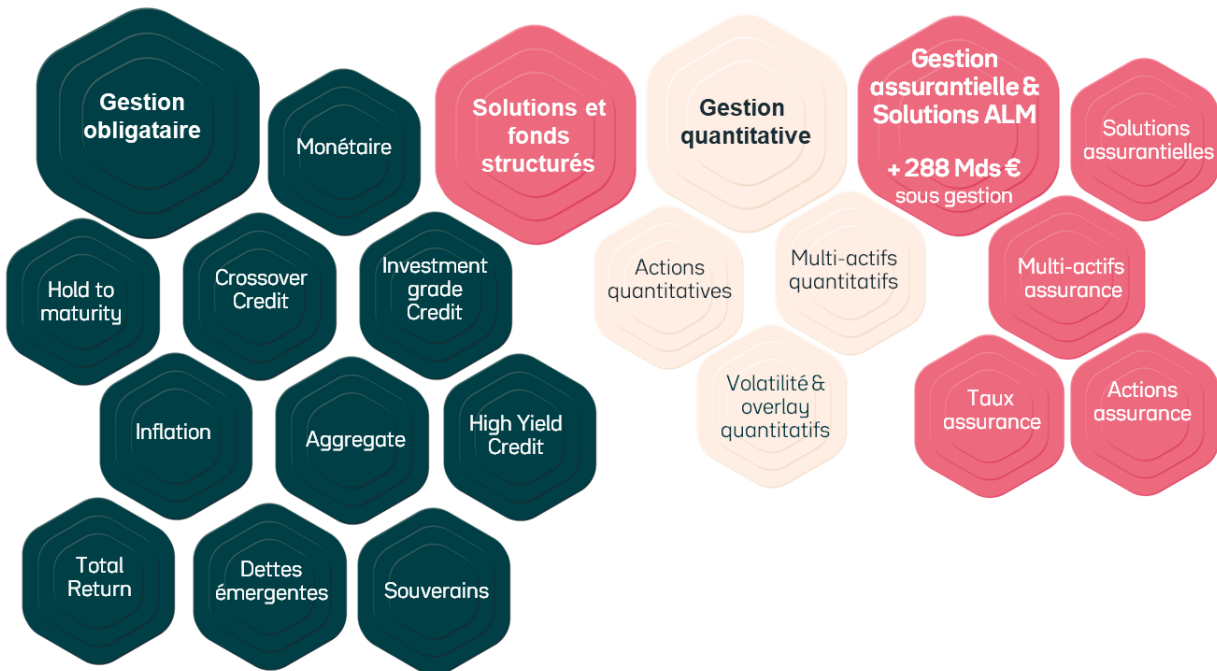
Gestion obligataire

Monétaire

Hold to maturity

Crossover Credit

Investment grade Credit

Inflation

Aggregate

High Yield Credit

Total Return

Dettes émergentes

Souverains

Solutions et fonds structurés

Gestion quantitative

Actions quantitatives

Multi-actifs quantitatifs

Volatilité & overlay quantitatifs

Gestion assurantielle & Solutions ALM

+ 288 Mds € sous gestion

Solutions assurantielles

Multi-actifs assurance

Taux assurance

Actions assurance